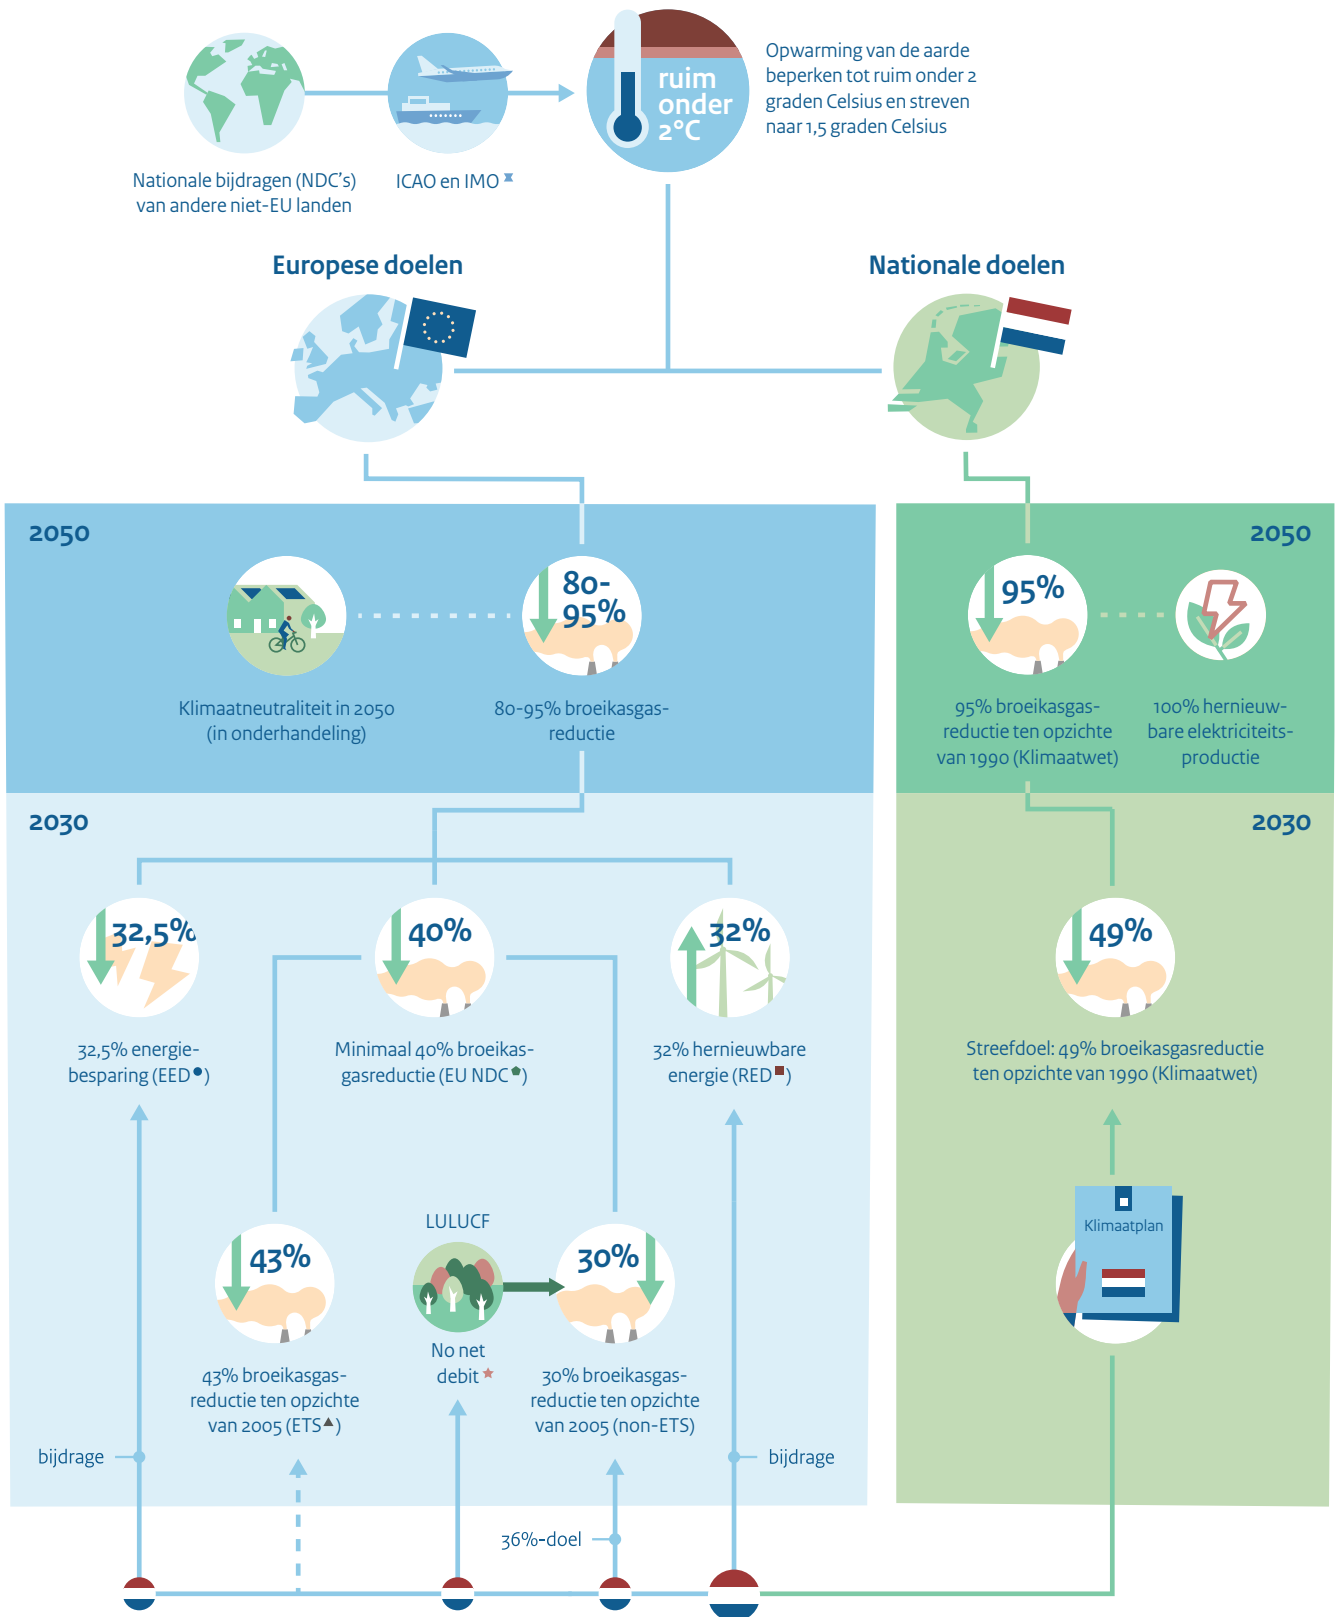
ruim onder 2°C

Opwarming van de aarde beperken tot ruim onder 2 graden Celsius en streven naar 1,5 graden Celsius

Nationale bijdragen (NDC's) van andere niet-EU landen

ICAO en IMO

Europese doelen

Nationale doelen

2050

80-95%

Klimaatneutraliteit in 2050 (in onderhandeling)

80-95% broeikasgas-reductie

2050

95%

95% broeikasgas-reductie ten opzichte van 1990 (Klimaatwet)

100% hernieuw-bare elektriciteits-productie

2030

32,5%

32,5% energie-besparing (EED)

40%

Minimaal 40% broeikas-gasreductie (EU NDC)

32%

32% hernieuwbare energie (RED)

2030

49%

Streefdoel: 49% broeikasgasreductie ten opzichte van 1990 (Klimaatwet)

LULUCF

43%

43% broeikasgas-reductie ten opzichte van 2005 (ETS)

No net debit

30%

30% broeikasgas-reductie ten opzichte van 2005 (non-ETS)

Klimaatplan

bijdrage

bijdrage

36%-doel